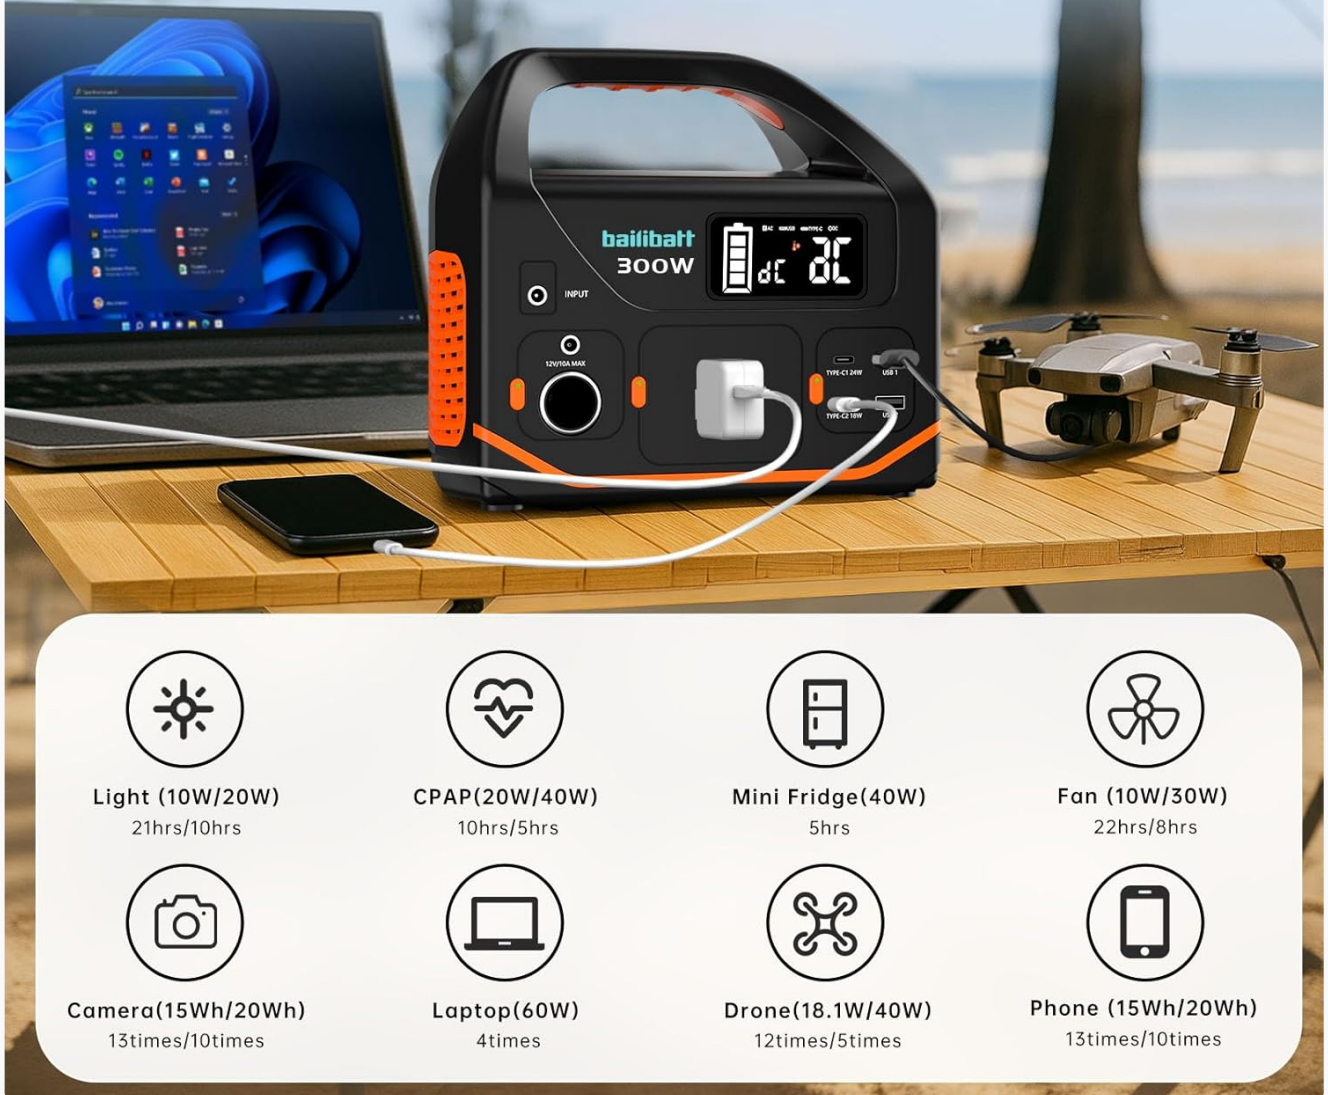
bailibatt
300W

INPUT

12V/10A MAX

TYPE-C1 24W
USB 1
TYPE-C2 18W

Light (10W/20W)
21hrs/10hrs

CPAP(20W/40W)
10hrs/5hrs

Mini Fridge(40W)
5hrs

Fan (10W/30W)
22hrs/8hrs

Camera(15Wh/20Wh)
13times/10times

Laptop(60W)
4times

Drone(18.1W/40W)
12times/5times

Phone (15Wh/20Wh)
13times/10times